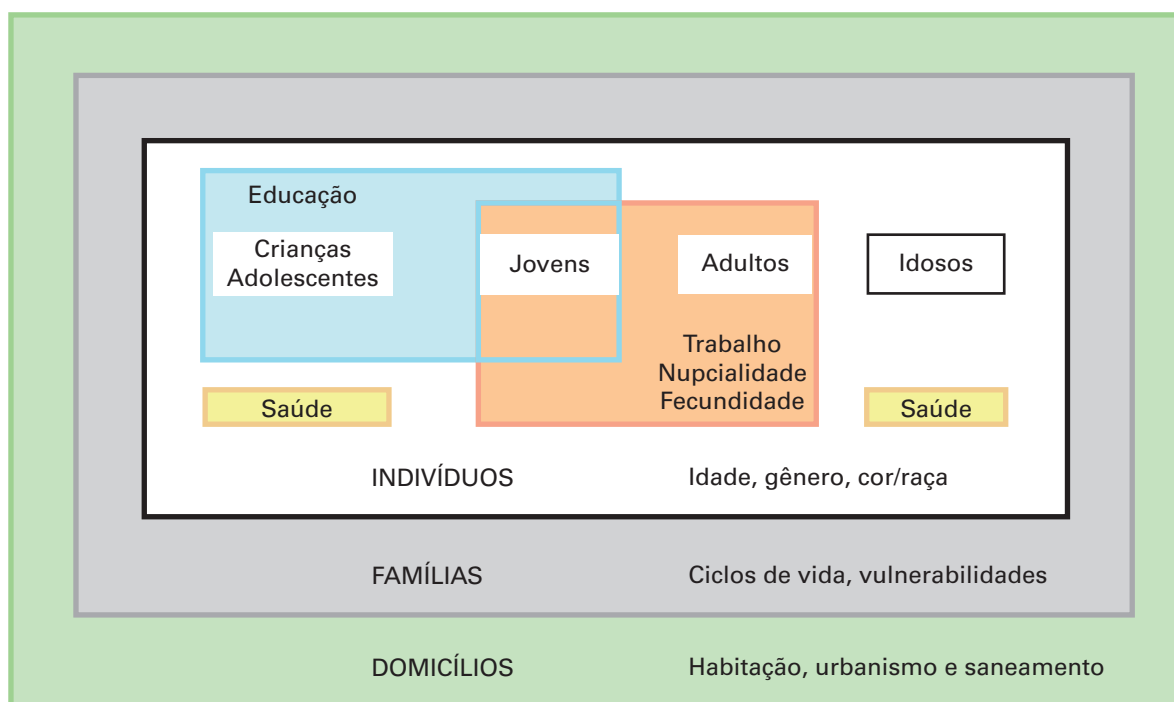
Educação

Crianças
Adolescentes

Jovens

Adultos

Idosos

Trabalho
Nupcialidade
Fecundidade

Saúde

Saúde

INDIVÍDUOS

Idade, gênero, cor/raça

FAMÍLIAS

Ciclos de vida, vulnerabilidades

DOMICÍLIOS

Habitação, urbanismo e saneamento